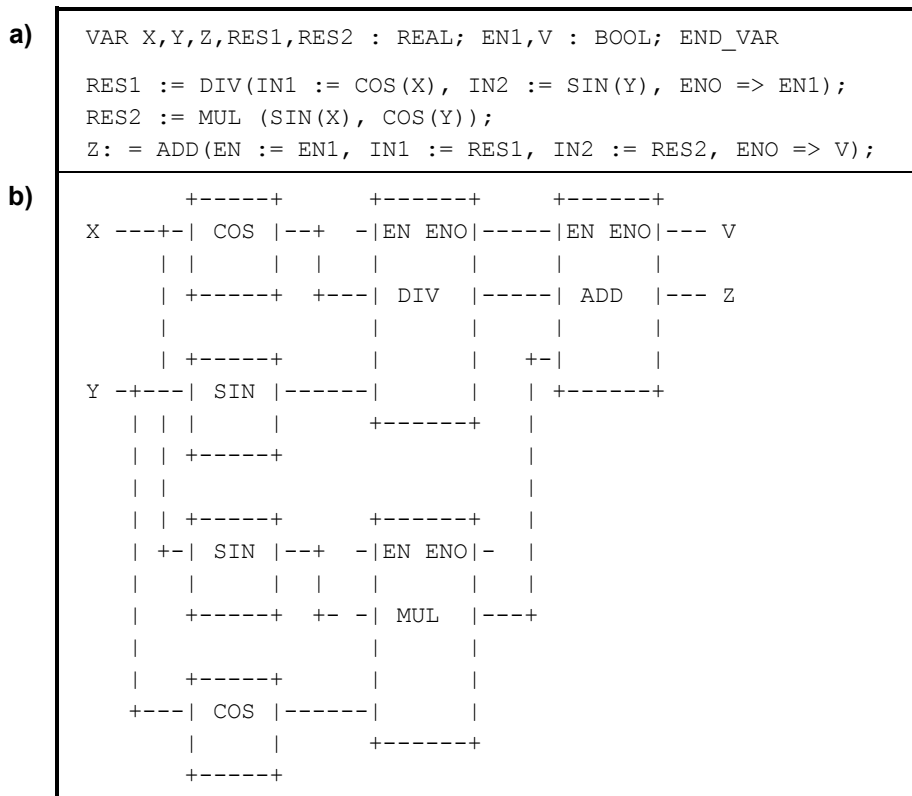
a)

VAR X,Y,Z,RES1,RES2 : REAL; EN1,V : BOOL; END_VAR

RES1 := DIV(IN1 := COS(X), IN2 := SIN(Y), ENO => EN1);
RES2 := MUL (SIN(X), COS(Y));
Z: = ADD(EN := EN1, IN1 := RES1, IN2 := RES2, ENO => V);

b)

```
        +-----+       +------+     +------+
X ---+-| COS |--+   -|EN ENO|-----|EN ENO|--- V
     | |     |  |   |      |     |      |
     | +-----+  +---| DIV  |-----| ADD  |--- Z
     |              |      |     |      |
     | +-----+      |      |   +-|      |
Y -+---| SIN |------|      |   | +------+
   | | |     |      +------+   |
   | | +-----+                 |
   | |                         |
   | | +-----+      +------+   |
   | +-| SIN |--+   -|EN ENO|-  |
   |   |     |  |   |      |   |
   |   +-----+  +- -| MUL  |---+
   |                |      |
   |   +-----+      |      |
   +---| COS |------|      |
       |     |      +------+
       +-----+
```